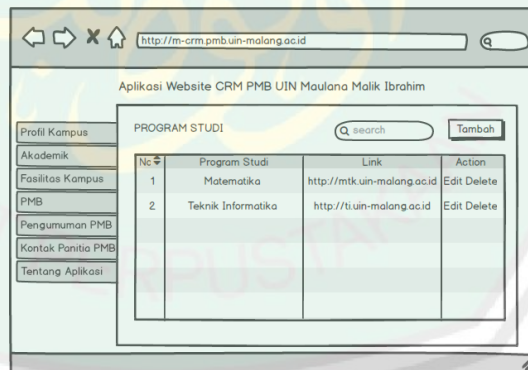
http://m-crm.pmb.uin-malang.ac.id

Aplikasi Website CRM PMB UIN Maulana Malik Ibrahim

Profil Kampus
Akademik
Fasilitas Kampus
PMB
Pengumuman PMB
Kontak Panitia PMB
Tentang Aplikasi

PROGRAM STUDI

search

Tambah

| No | Program Studi | Link | Action |
|---|---|---|---|
| 1 | Matematika | http://mtk.uin-malang.ac.id | Edit Delete |
| 2 | Teknik Informatika | http://ti.uin-malang.ac.id | Edit Delete |

PERPUSTAKAAN